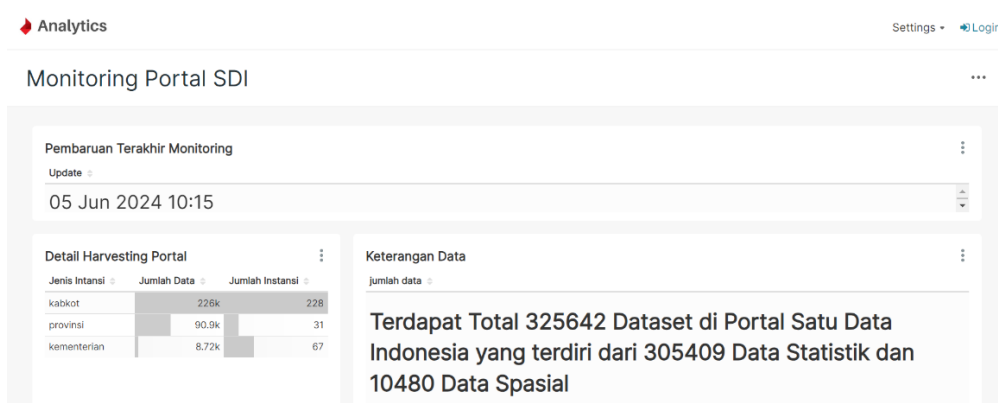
Analytics

Settings ▾ Login

Monitoring Portal SDI

...

Pembaruan Terakhir Monitoring

Update

05 Jun 2024 10:15

Detail Harvesting Portal

| Jenis Intansi | Jumlah Data | Jumlah Instansi |
|---|---|---|
| kabkot | 226k | 228 |
| provinsi | 90.9k | 31 |
| kementerian | 8.72k | 67 |

Keterangan Data

jumlah data

Terdapat Total 325642 Dataset di Portal Satu Data Indonesia yang terdiri dari 305409 Data Statistik dan 10480 Data Spasial